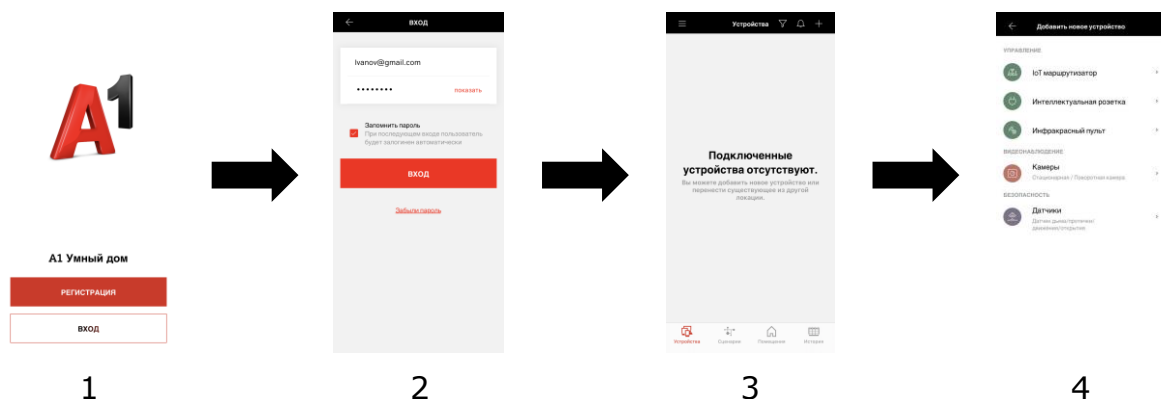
A1

А1 Умный дом

РЕГИСТРАЦИЯ

ВХОД

1

ВХОД

Ivanov@gmail.com

••••••••• показать

Запомнить пароль
При последующем входе пользователь будет залогинен автоматически

ВХОД

Забыли пароль

2

Устройства

Подключенные устройства отсутствуют.

Вы можете добавить новое устройство или перенести существующие из другой локации.

Устройства Сценарии Помещения История

3

Добавить новое устройство

УПРАВЛЕНИЕ

IoT маршрутизатор

Интеллектуальная розетка

Инфракрасный пульт

ВИДЕОНАБЛЮДЕНИЕ

Камеры
Стационарная / Поворотная камера

БЕЗОПАСНОСТЬ

Датчики
Датчик дыма/протечки/движения/открытия

4